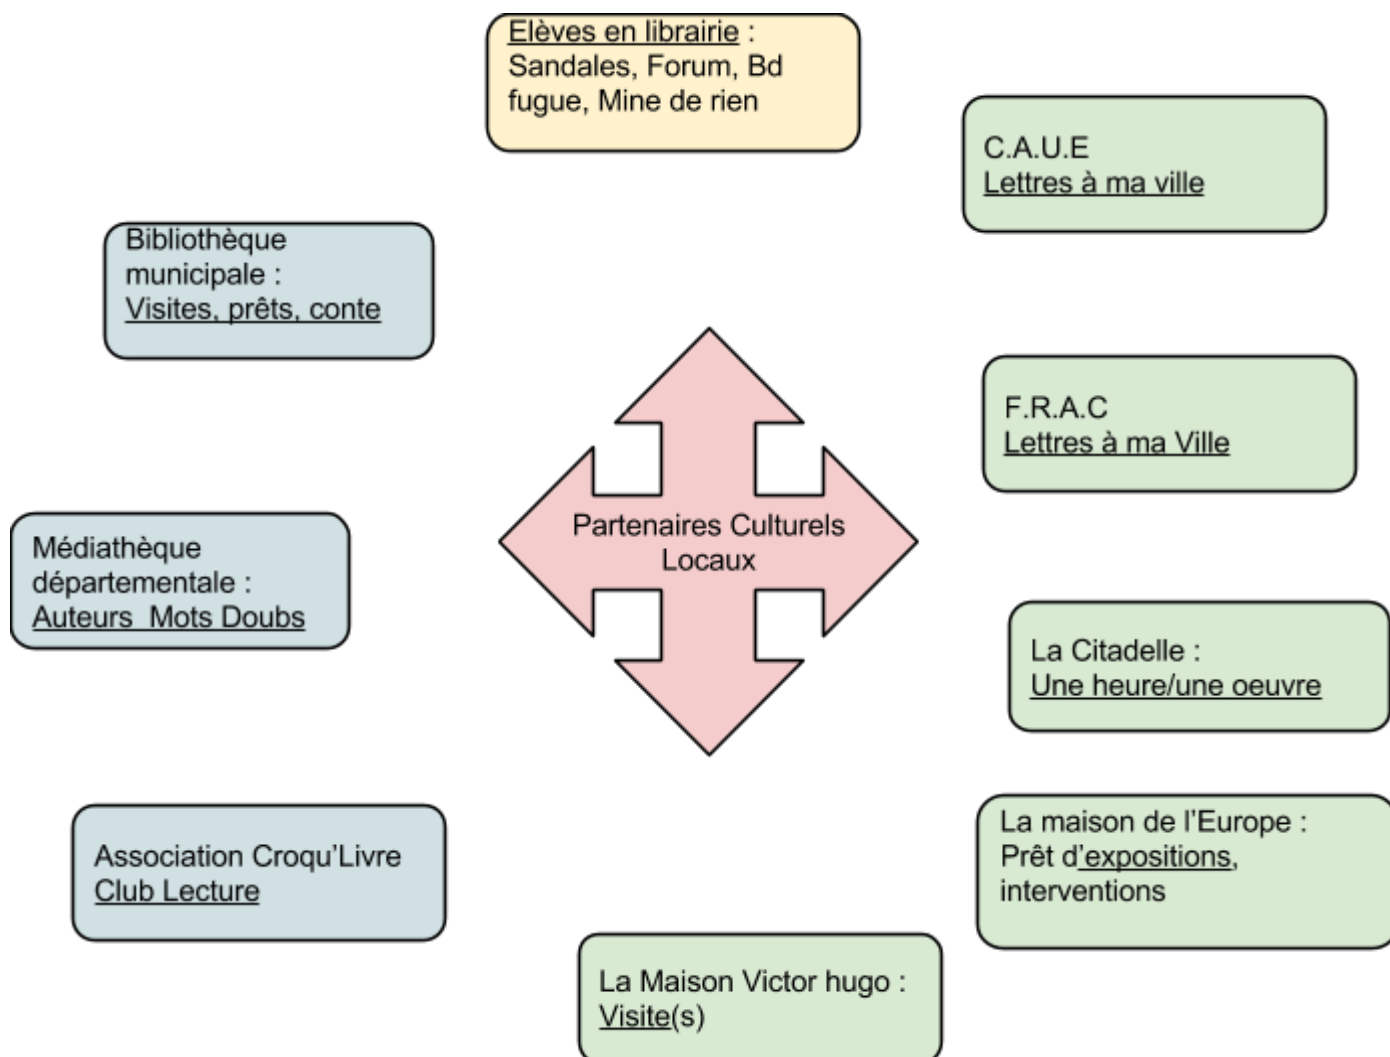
Elèves en librairie : Sandales, Forum, Bd fugue, Mine de rien

C.A.U.E
Lettres à ma ville

Bibliothèque municipale :
Visites, prêts, conte

Partenaires Culturels Locaux

F.R.A.C
Lettres à ma Ville

Médiathèque départementale :
Auteurs Mots Doubs

La Citadelle :
Une heure/une oeuvre

Association Croqu'Livre
Club Lecture

La maison de l'Europe :
Prêt d'expositions, interventions

La Maison Victor hugo :
Visite(s)